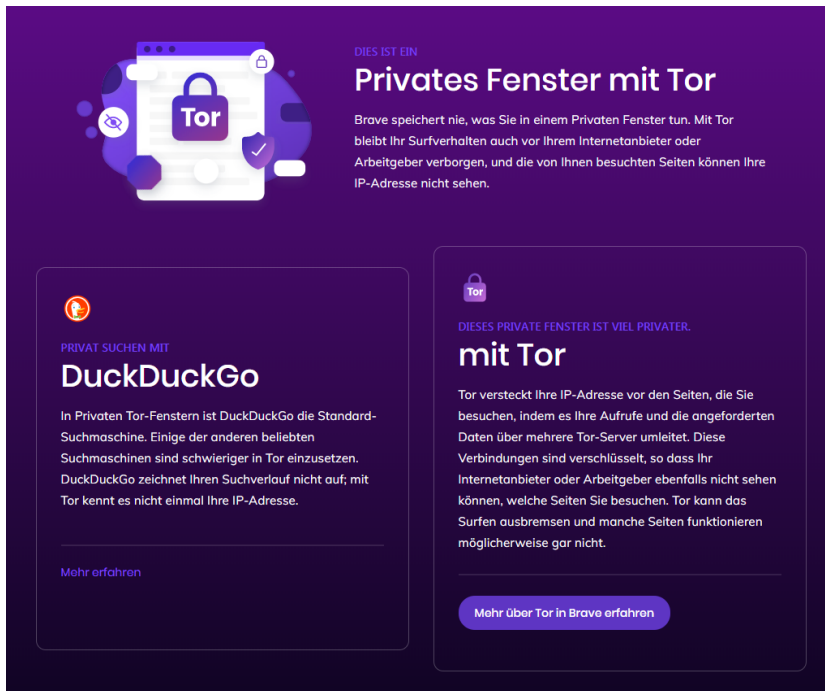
Tor

DIES IST EIN

Privates Fenster mit Tor

Brave speichert nie, was Sie in einem Privaten Fenster tun. Mit Tor bleibt Ihr Surfverhalten auch vor Ihrem Internetanbieter oder Arbeitgeber verborgen, und die von Ihnen besuchten Seiten können Ihre IP-Adresse nicht sehen.

PRIVAT SUCHEN MIT

DuckDuckGo

In Privaten Tor-Fenstern ist DuckDuckGo die Standard-Suchmaschine. Einige der anderen beliebten Suchmaschinen sind schwieriger in Tor einzusetzen. DuckDuckGo zeichnet Ihren Suchverlauf nicht auf; mit Tor kennt es nicht einmal Ihre IP-Adresse.

Mehr erfahren

Tor

DIESES PRIVATE FENSTER IST VIEL PRIVATER.

mit Tor

Tor versteckt Ihre IP-Adresse vor den Seiten, die Sie besuchen, indem es Ihre Aufrufe und die angeforderten Daten über mehrere Tor-Server umleitet. Diese Verbindungen sind verschlüsselt, so dass Ihr Internetanbieter oder Arbeitgeber ebenfalls nicht sehen können, welche Seiten Sie besuchen. Tor kann das Surfen ausbremsen und manche Seiten funktionieren möglicherweise gar nicht.

Mehr über Tor in Brave erfahren